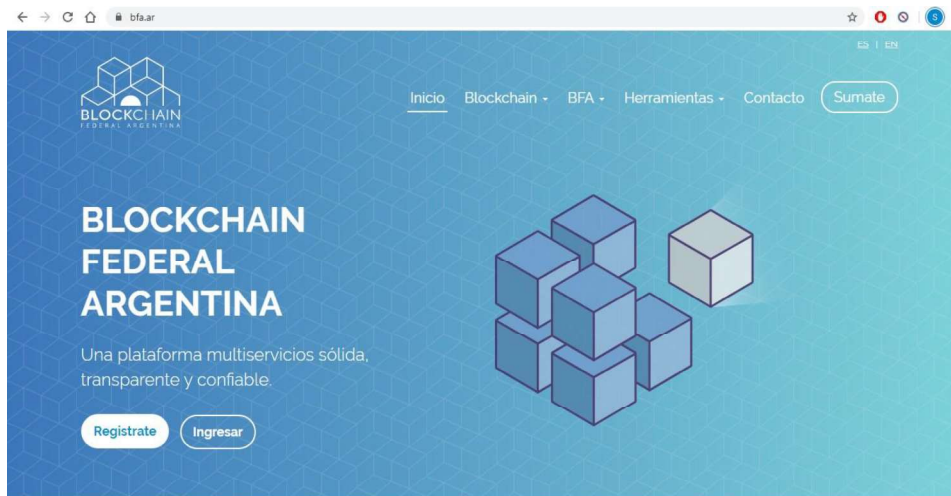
bfa.ar

S

ES | EN

BLOCKCHAIN
FEDERAL ARGENTINA

Inicio Blockchain BFA Herramientas Contacto Sumate

BLOCKCHAIN FEDERAL ARGENTINA

Una plataforma multiservicios sólida, transparente y confiable.

Registrate Ingresar